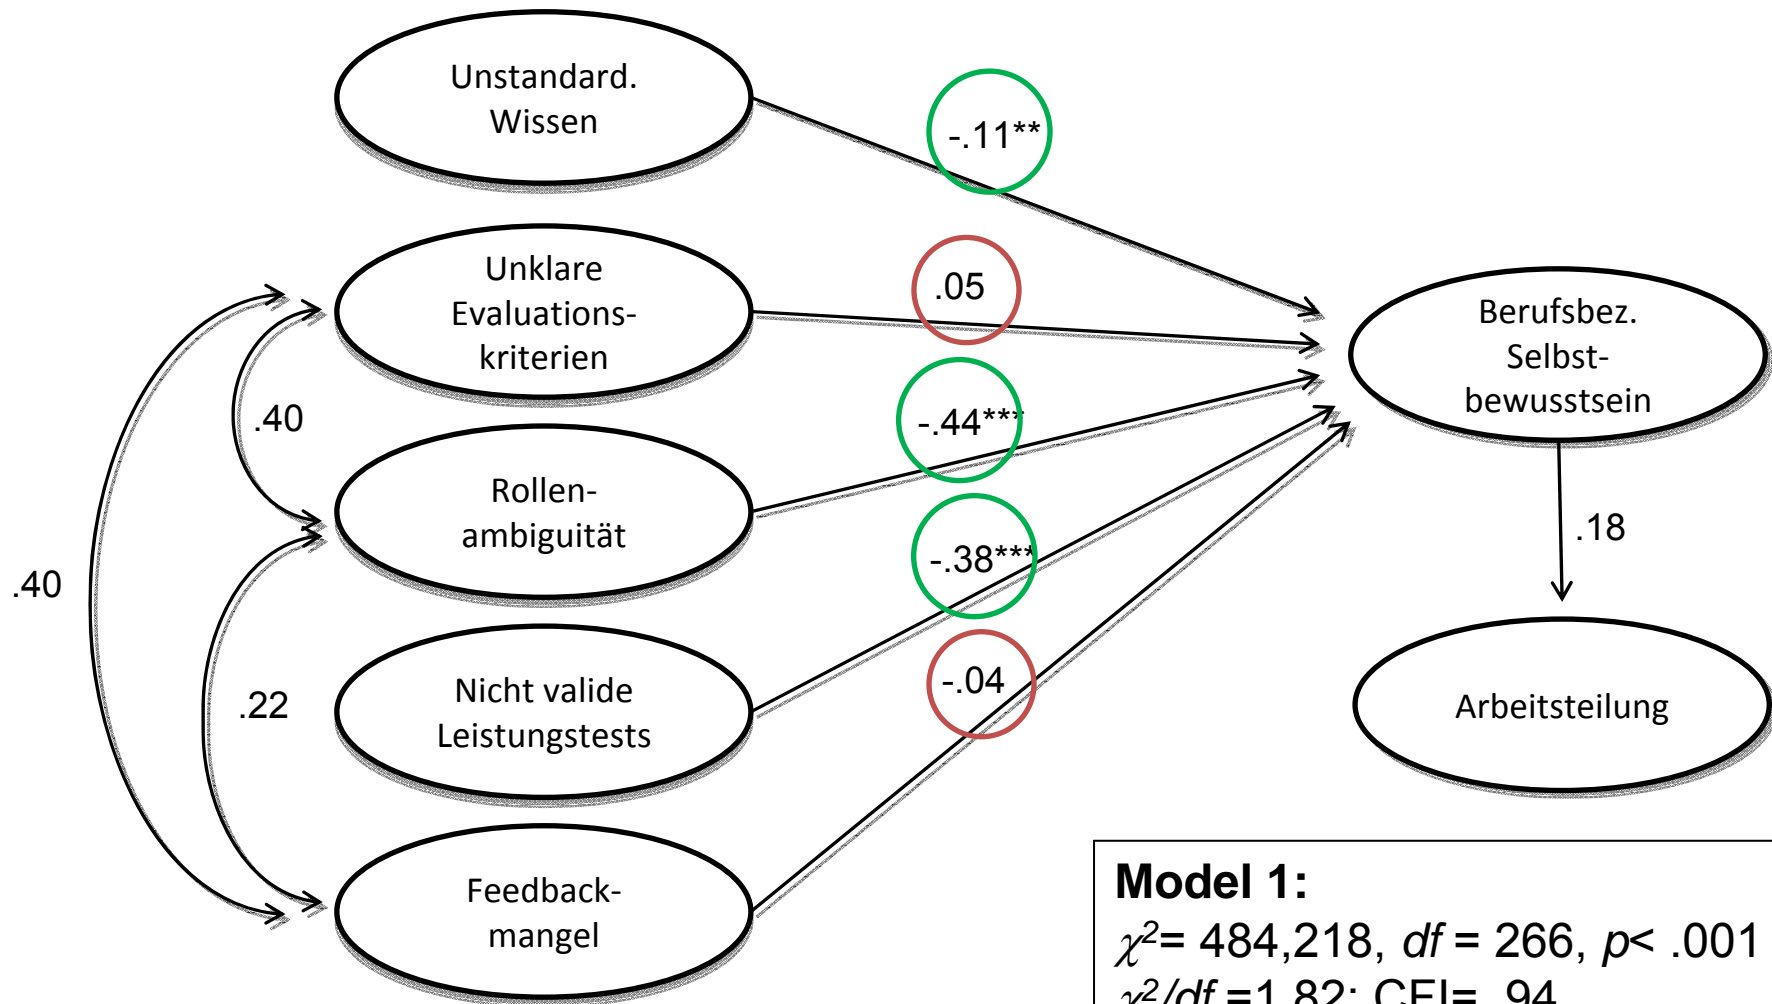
Unstandard. Wissen

Unklare Evaluationskriterien

Rollenambiguität

Nicht valide Leistungstests

Feedbackmangel

Berufsbez. Selbstbewusstsein

Arbeitsteilung

-.11**

.05

-.44***

-.38***

-.04

.18

.40

.40

.22

**Model 1:**
$\chi^2$= 484,218, $df$ = 266, $p$< .001
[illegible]